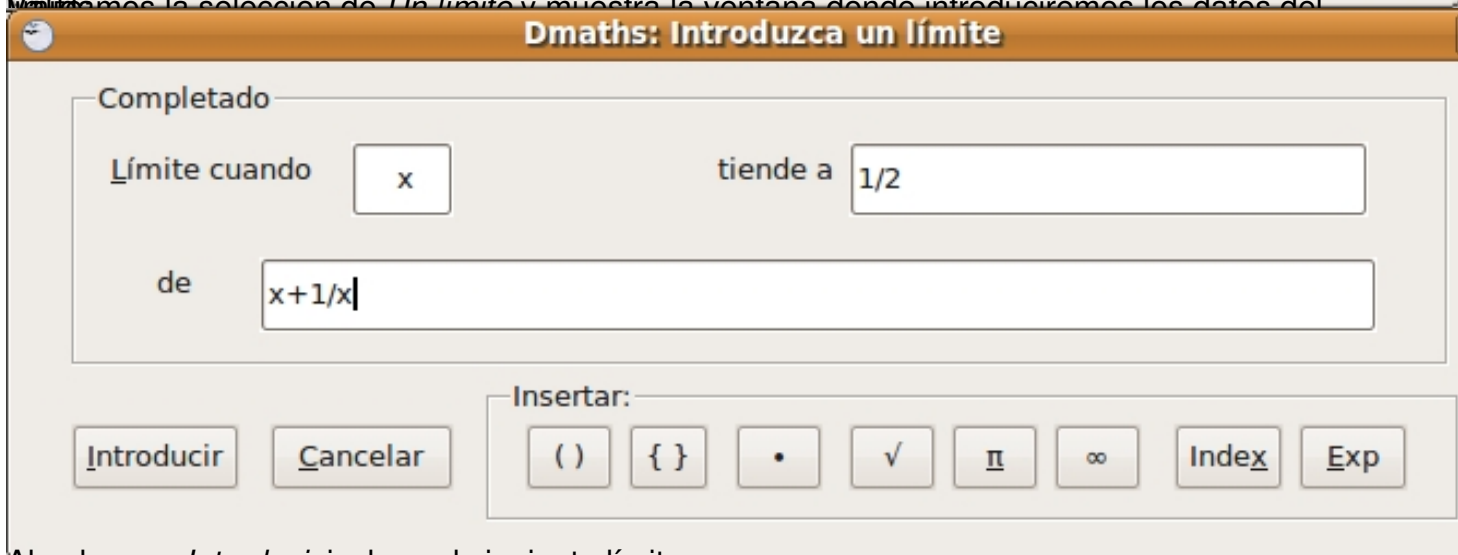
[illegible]mos la selección de *Un límite* y muestra la ventana donde introduciremos los datos del

Dmaths: Introduzca un límite

Completado

Límite cuando x tiende a 1/2

de x+1/x

Insertar:

Introducir Cancelar ( ) { } • √ π ∞ Index Exp

Al pulsar en *Introducir* incluye el siguiente límite